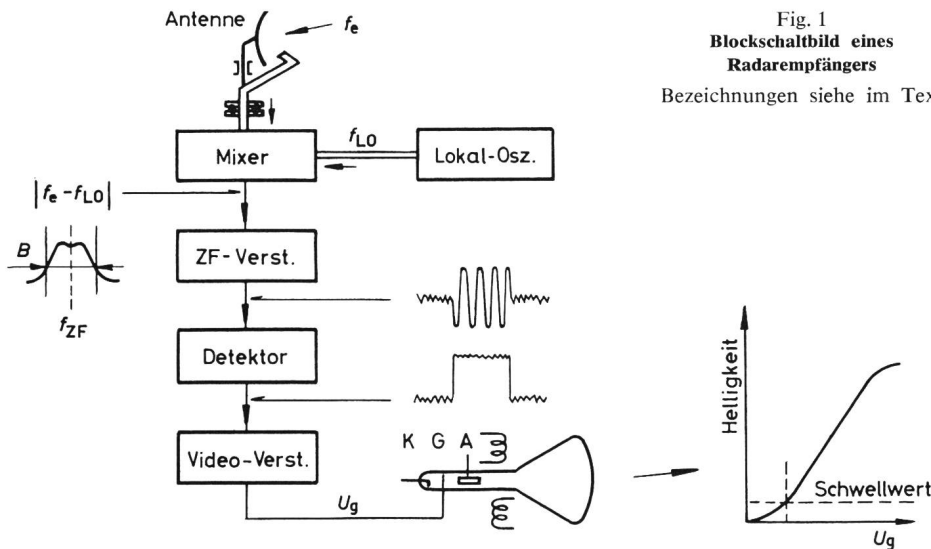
Antenne

$f_e$

$f_{LO}$

Mixer

Lokal-Osz.

$|f_e - f_{LO}|$

$B$

ZF-Verst.

$f_{ZF}$

Detektor

Video-Verst.

K G A

$U_g$

Fig. 1
Blockschaltbild eines Radarempfängers

Bezeichnungen siehe im Tex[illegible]

Helligkeit

Schwellwert

$U_g$